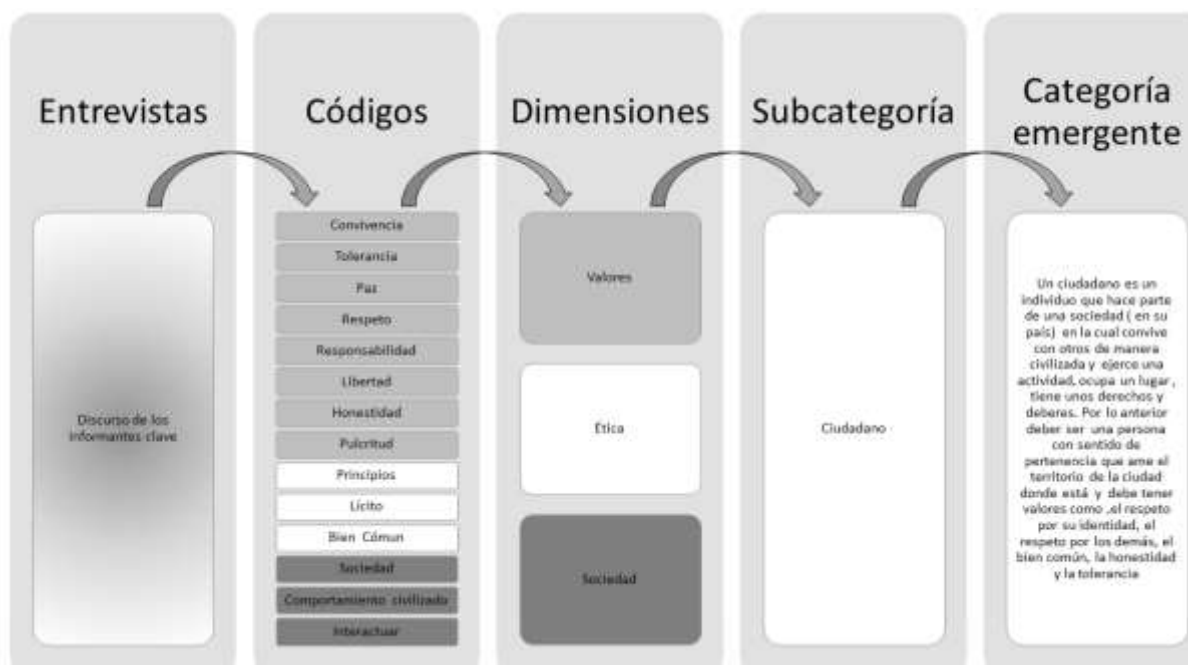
Entrevistas

Discurso de los informantes clave

Códigos

Convivencia
Tolerancia
Paz
Respeto
Responsabilidad
Libertad
Honestidad
Pulcritud
Principios
Lícito
Bien Cómun
Sociedad
Comportamiento civilizado
Interactuar

Dimensiones

Valores
Ética
Sociedad

Subcategoría

Ciudadano

Categoría emergente

Un ciudadano es un individuo que hace parte de una sociedad ( en su país) en la cual convive con otros de manera civilizada y ejerce una actividad, ocupa un lugar , tiene unos derechos y deberes. Por lo anterior deber ser una persona con sentido de pertenencia que ame el territorio de la ciudad donde está y debe tener valores como ,el respeto por su identidad, el respeto por los demás, el bien común, la honestidad y la tolerancia